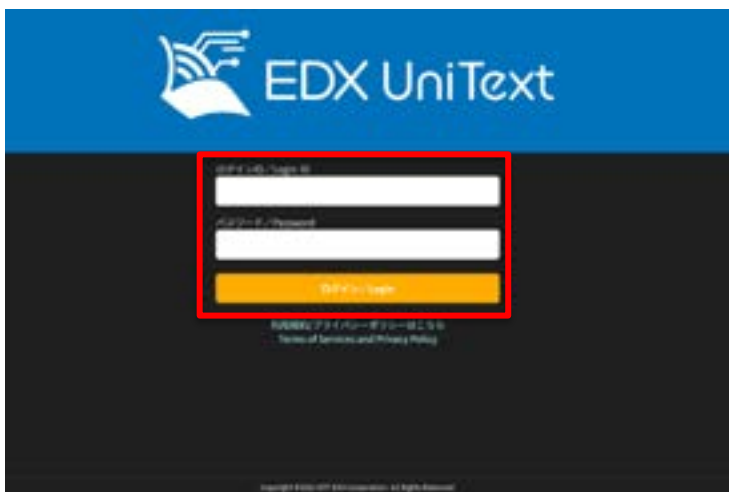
EDX UniText

ログインID / Login ID

パスワード / Password

ログイン / Login

利用規約とプライバシーポリシーはこちら
Terms of Services and Privacy Policy

Copyright ©2020 NTT EDX Corporation. All Rights Reserved.